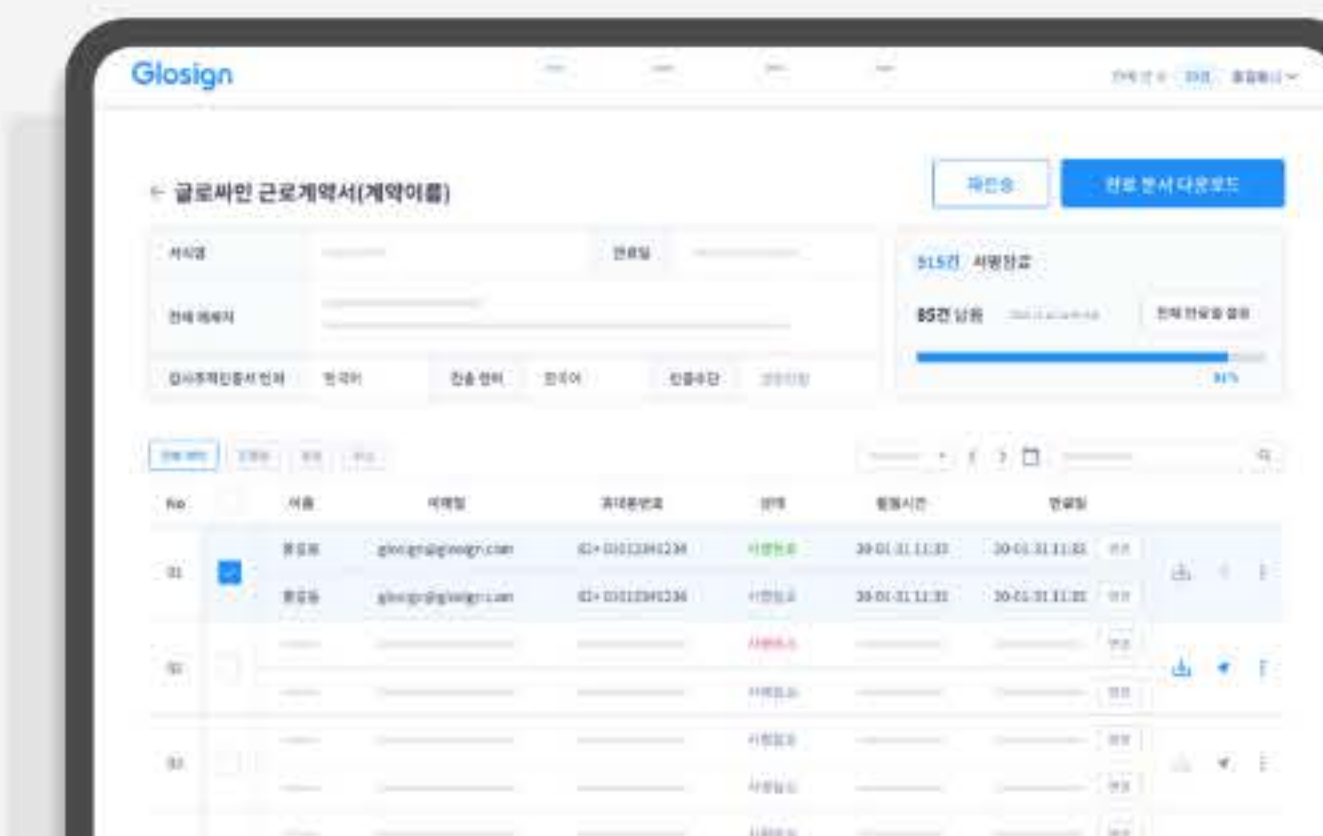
Glosign

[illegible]

← 글로싸인 근로계약서(계약이름)

재전송

완료 문서 다운로드

서식명 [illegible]

전체 메세지

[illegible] 한국어 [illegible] 한국어 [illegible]

915건 서명완료

85건 실패

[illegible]

91%

No

이름

이메일

휴대폰번호

상태

열람시간

완료일

01

홍길동

glosign@glosign.com

82+ 01012341234

서명완료

20-01-31 11:33

20-01-31 11:33

홍길동

glosign@glosign.com

82+ 01012341234

서명완료

20-01-31 11:33

20-01-31 11:33

02

03